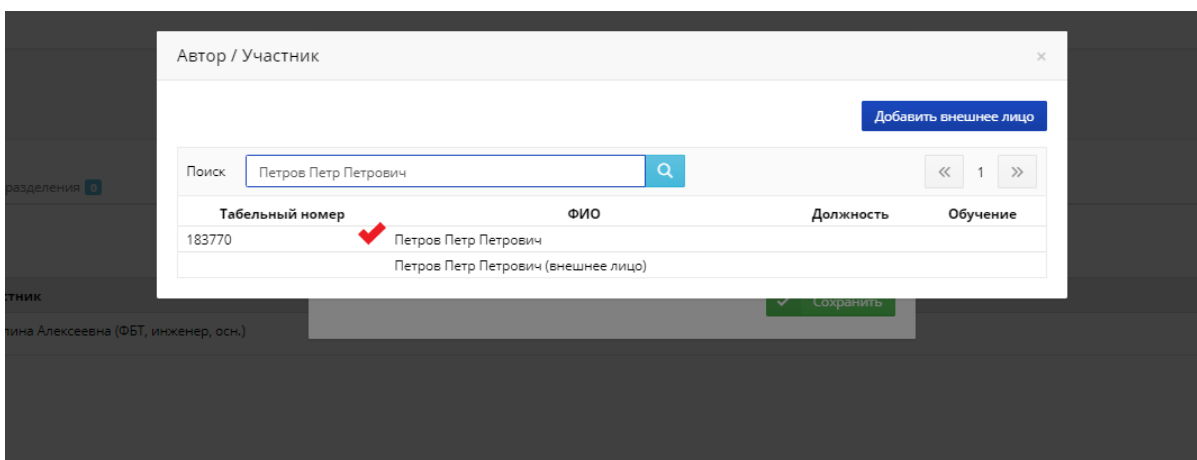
Автор / Участник

×

Добавить внешнее лицо

Поиск Петров Петр Петрович

« 1 »

| Табельный номер | ФИО | Должность | Обучение |
|---|---|---|---|
| 183770 | Петров Петр Петрович | | |
| | Петров Петр Петрович (внешнее лицо) | | |

разделения 0

стник

лина Алексеевна (ФБТ, инженер, осн.)

Сохранить